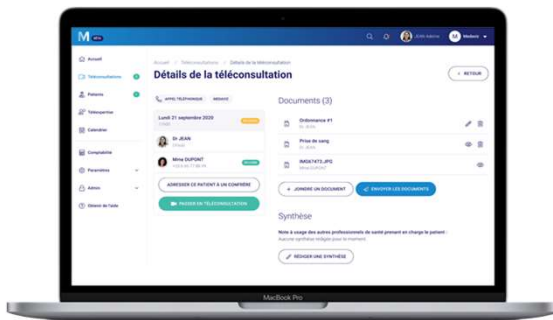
M BETA

Jolie Adama
Medecin

Accueil
Téléconsultations
Patients
Téléexpertise
Calendrier
Comptabilité
Paramètres
Admin
Obtenir de l'aide

Accueil > Téléconsultations > Détails de la téléconsultation

Détails de la téléconsultation

← RETOUR

APPEL TÉLÉPHONIQUE
MESSAGE

Lundi 21 septembre 2020
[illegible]

Dr JEAN
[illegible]

Mme DUPONT
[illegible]

ADRESSER CE PATIENT À UN CONFRÈRE

PASSER EN TÉLÉCONSULTATION

Documents (3)

Ordonnance #1
Dr JEAN

Prise de sang
Dr JEAN

IMG67473.JPG
Mme DUPONT

+ JOINDRE UN DOCUMENT
ENVOYER LES DOCUMENTS

Synthèse

Note à usage des autres professionnels de santé prenant en charge le patient :
Aucune synthèse rédigée pour le moment.

RÉDIGER UNE SYNTHÈSE

MacBook Pro